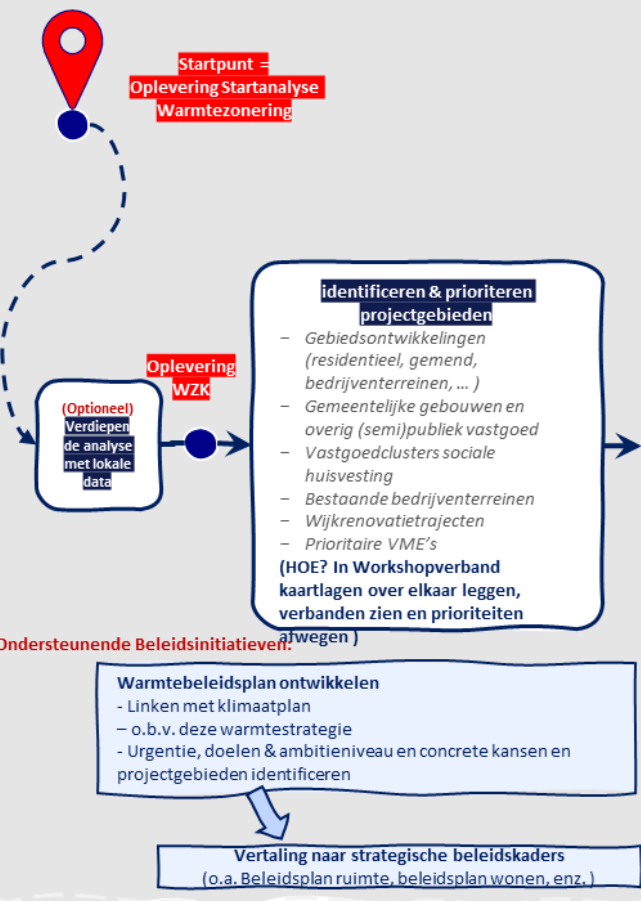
Startpunt = Oplevering Startanalyse Warmtezonering

(Optioneel) Verdiepen de analyse met lokale data

Oplevering WZK

identificeren & prioriteren projectgebieden

– Gebiedsontwikkelingen (residentieel, gemend, bedrijventerreinen, … )
– Gemeentelijke gebouwen en overig (semi)publiek vastgoed
– Vastgoedclusters sociale huisvesting
– Bestaande bedrijventerreinen
– Wijkrenovatietrajecten
– Prioritaire VME's

(HOE? In Workshopverband kaartlagen over elkaar leggen, verbanden zien en prioriteiten afwegen )

Ondersteunende Beleidsinitiatieven:

Warmtebeleidsplan ontwikkelen
- Linken met klimaatplan
– o.b.v. deze warmtestrategie
- Urgentie, doelen & ambitieniveau en concrete kansen en projectgebieden identificeren

Vertaling naar strategische beleidskaders
(o.a. Beleidsplan ruimte, beleidsplan wonen, enz. )